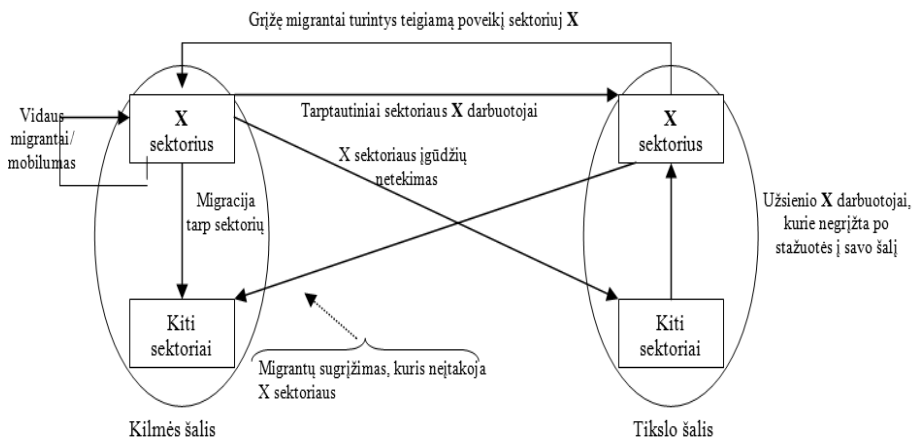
Grįžę migrantai turintys teigiamą poveikį sektoriuj **X**

Vidaus migrantai/ mobilumas

**X** sektorius

Tarptautiniai sektoriaus **X** darbuotojai

**X** sektorius

X sektoriaus įgūdžių netekimas

Migracija tarp sektorių

Užsienio **X** darbuotojai, kurie negrįžta po stažuotės į savo šalį

Kiti sektoriai

Migrantų sugrįžimas, kuris neįtakoja X sektoriaus

Kiti sektoriai

Kilmės šalis

Tikslo šalis